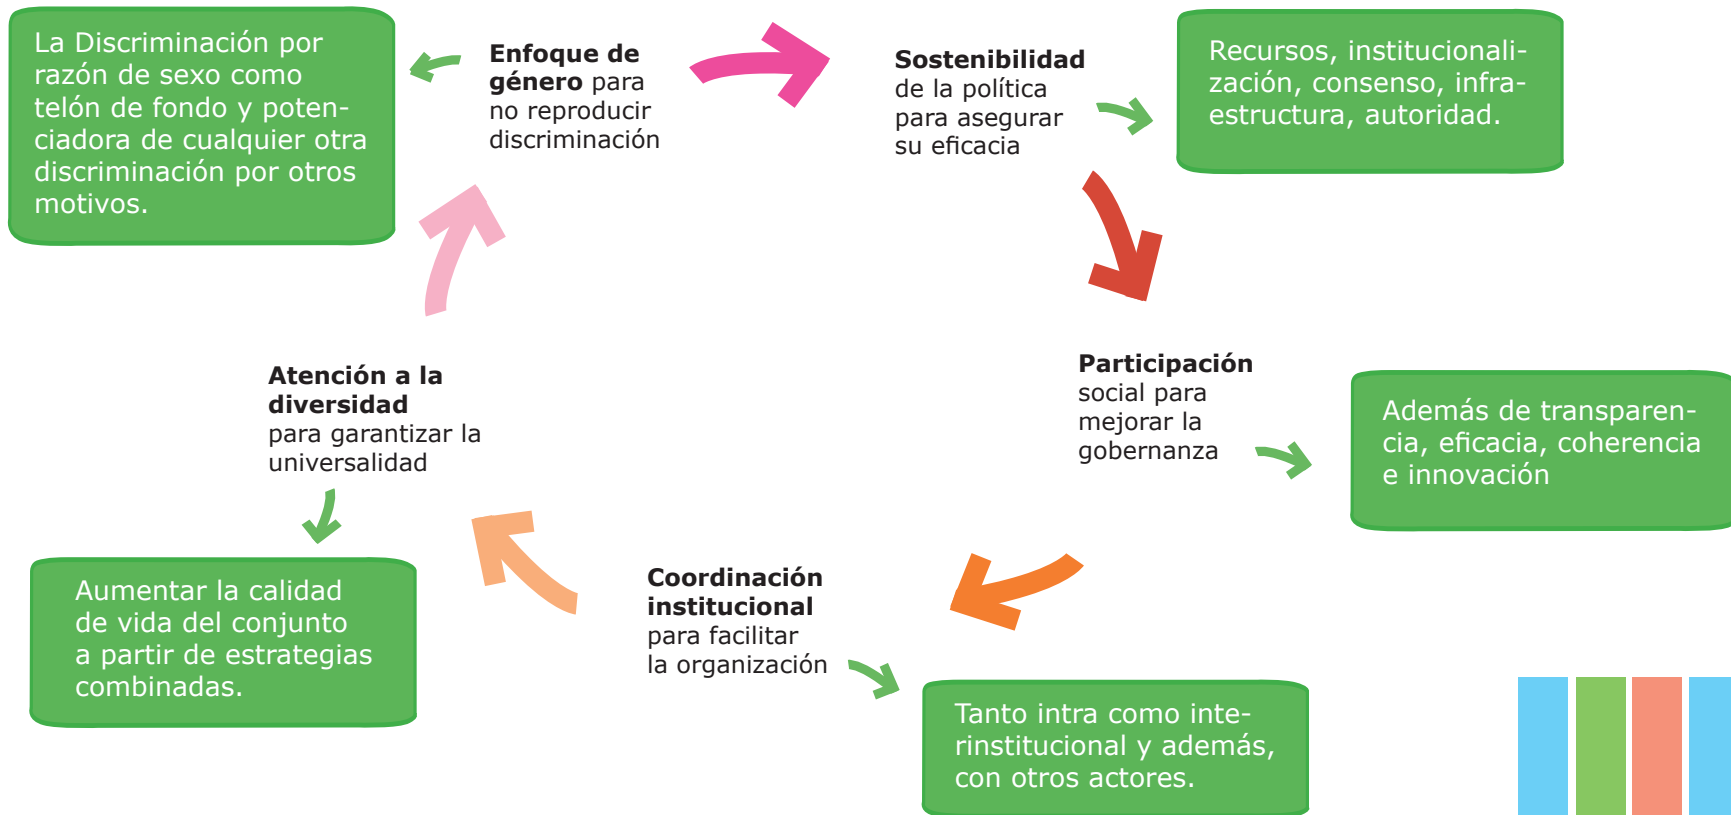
La Discriminación por razón de sexo como telón de fondo y potenciadora de cualquier otra discriminación por otros motivos.

**Enfoque de género** para no reproducir discriminación

**Sostenibilidad** de la política para asegurar su eficacia

Recursos, institucionalización, consenso, infraestructura, autoridad.

**Participación** social para mejorar la gobernanza

Además de transparencia, eficacia, coherencia e innovación

**Coordinación institucional** para facilitar la organización

Tanto intra como interinstitucional y además, con otros actores.

**Atención a la diversidad** para garantizar la universalidad

Aumentar la calidad de vida del conjunto a partir de estrategias combinadas.